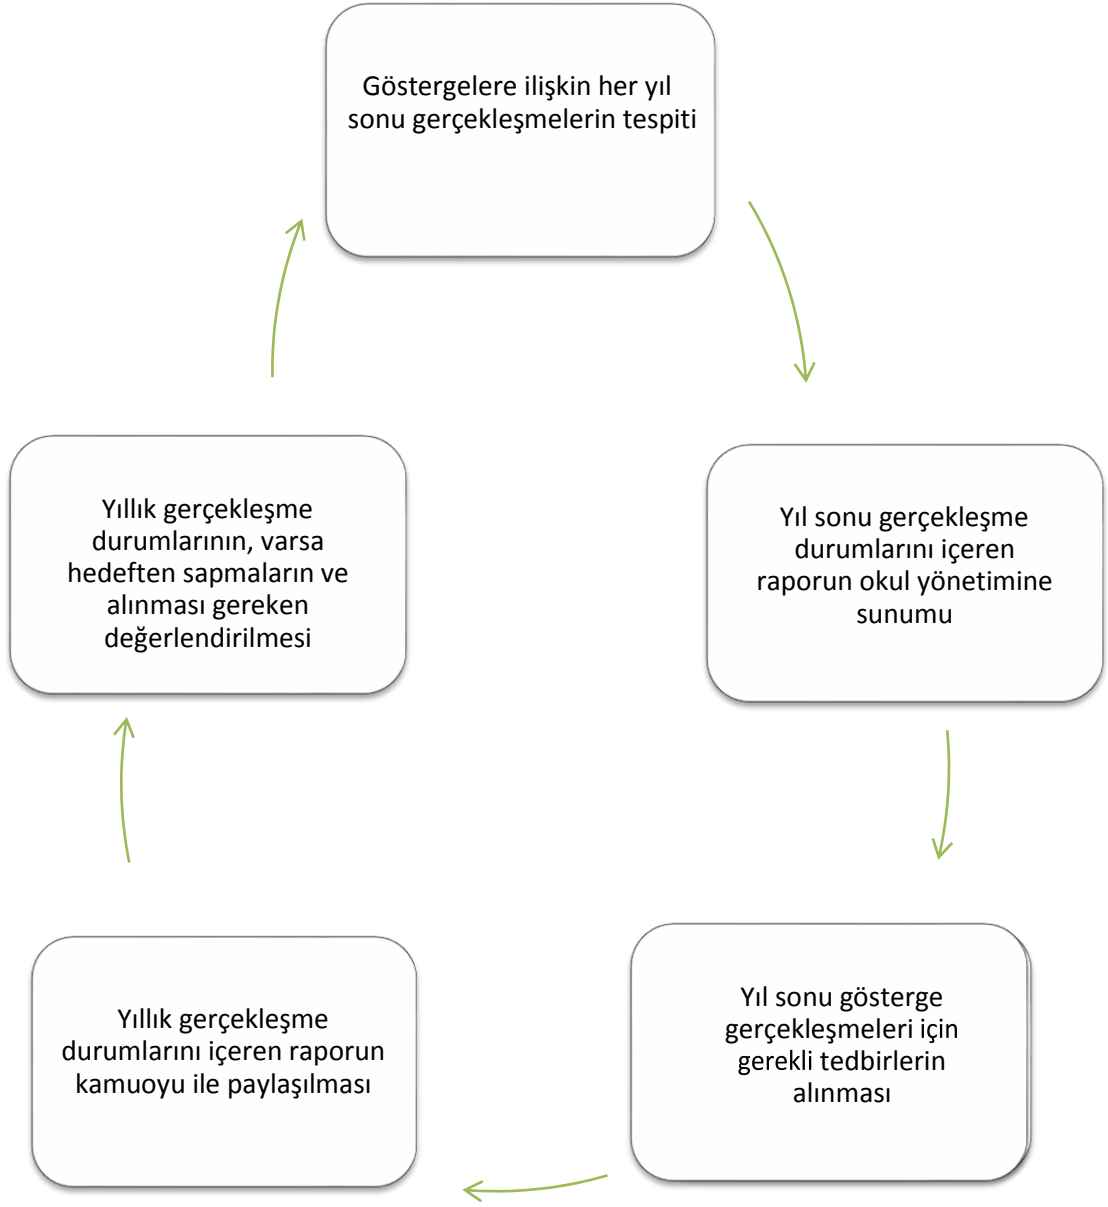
Göstergelere ilişkin her yıl sonu gerçekleşmelerin tespiti

Yıl sonu gerçekleşme durumlarını içeren raporun okul yönetimine sunumu

Yıl sonu gösterge gerçekleşmeleri için gerekli tedbirlerin alınması

Yıllık gerçekleşme durumlarını içeren raporun kamuoyu ile paylaşılması

Yıllık gerçekleşme durumlarının, varsa hedeften sapmaların ve alınması gereken değerlendirilmesi